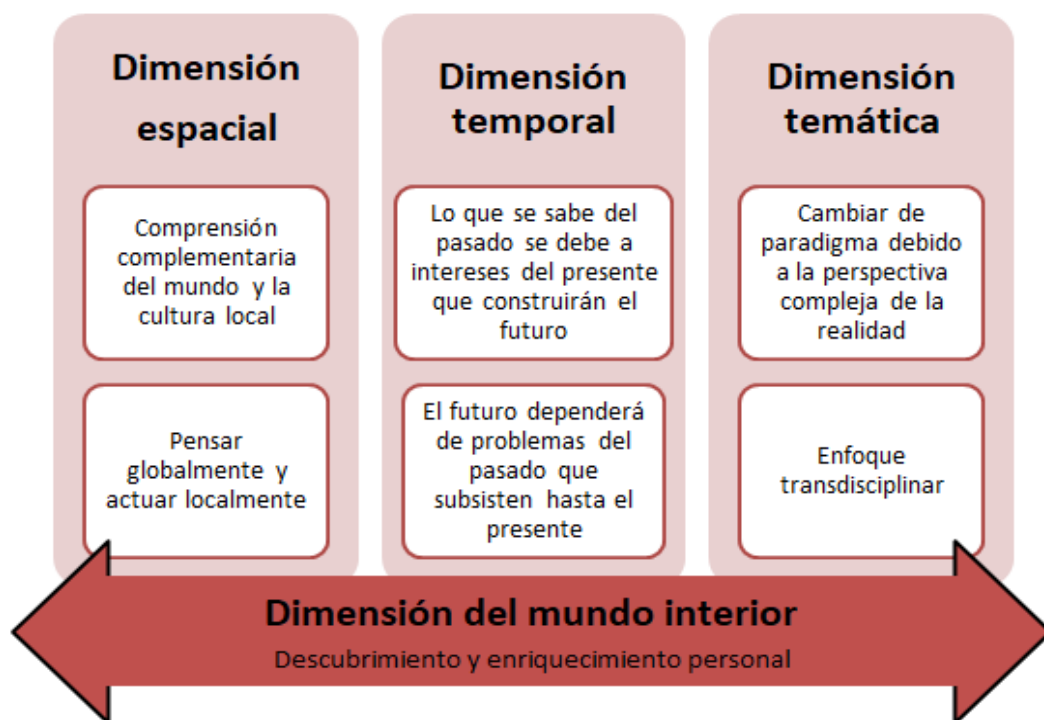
Dimensión espacial

Comprensión complementaria del mundo y la cultura local

Pensar globalmente y actuar localmente

Dimensión temporal

Lo que se sabe del pasado se debe a intereses del presente que construirán el futuro

El futuro dependerá de problemas del pasado que subsisten hasta el presente

Dimensión temática

Cambiar de paradigma debido a la perspectiva compleja de la realidad

Enfoque transdisciplinar

Dimensión del mundo interior

Descubrimiento y enriquecimiento personal